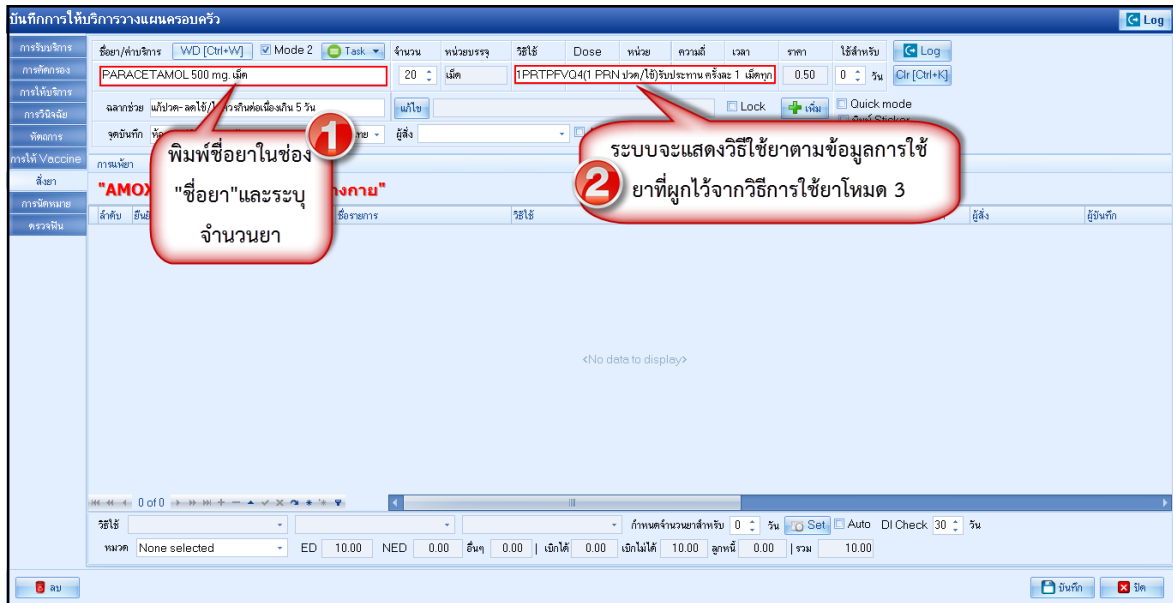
บันทึกการให้บริการวางแผนครอบครัว

Log

การรับบริการ
การคัดกรอง
การให้บริการ
การวินิจฉัย
หัตถการ
การให้ Vaccine
สั่งยา
การนัดหมาย
ตรวจฟัน

ชื่อยา/ค่าบริการ WD [Ctrl+W] Mode 2 Task จำนวน หน่วยบรรจุ วิธีใช้ Dose หน่วย ความถี่ เวลา ราคา ใช้สำหรับ Log

PARACETAMOL 500 mg. เม็ด 20 เม็ด 1PRTPFVQ4(1 PRN ปวด/ไข้)รับประทาน ครั้งละ 1 เม็ดทุก 0.50 0 วัน Clr [Ctrl+K]

ฉลากช่วย แก้ปวด-ลดไข้/ไ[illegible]การกินต่อเนื่องเกิน 5 วัน แก้ไข Lock เพิ่ม Quick mode

จุดบันทึก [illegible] ผู้สั่ง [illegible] Sticker

การแพ้ยา

"AMOX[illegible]งกาย"

ลำดับ ยี่ห้อ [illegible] ชื่อรายการ วิธีใช้ ผู้สั่ง ผู้บันทึก

<No data to display>

0 of 0

วิธีใช้ กำหนดจำนวนยาสำหรับ 0 วัน Set Auto DI Check 30 วัน

หมวด None selected ED 10.00 NED 0.00 อื่นๆ 0.00 | เบิกได้ 0.00 เบิกไม่ได้ 10.00 ลูกหนี้ 0.00 | รวม 10.00

ลบ บันทึก ปิด

1 พิมพ์ชื่อยาในช่อง "ชื่อยา"และระบุจำนวนยา

2 ระบบจะแสดงวิธีใช้ยาตามข้อมูลการใช้ยาที่ผูกไว้จากวิธีการใช้ยาโหมด 3